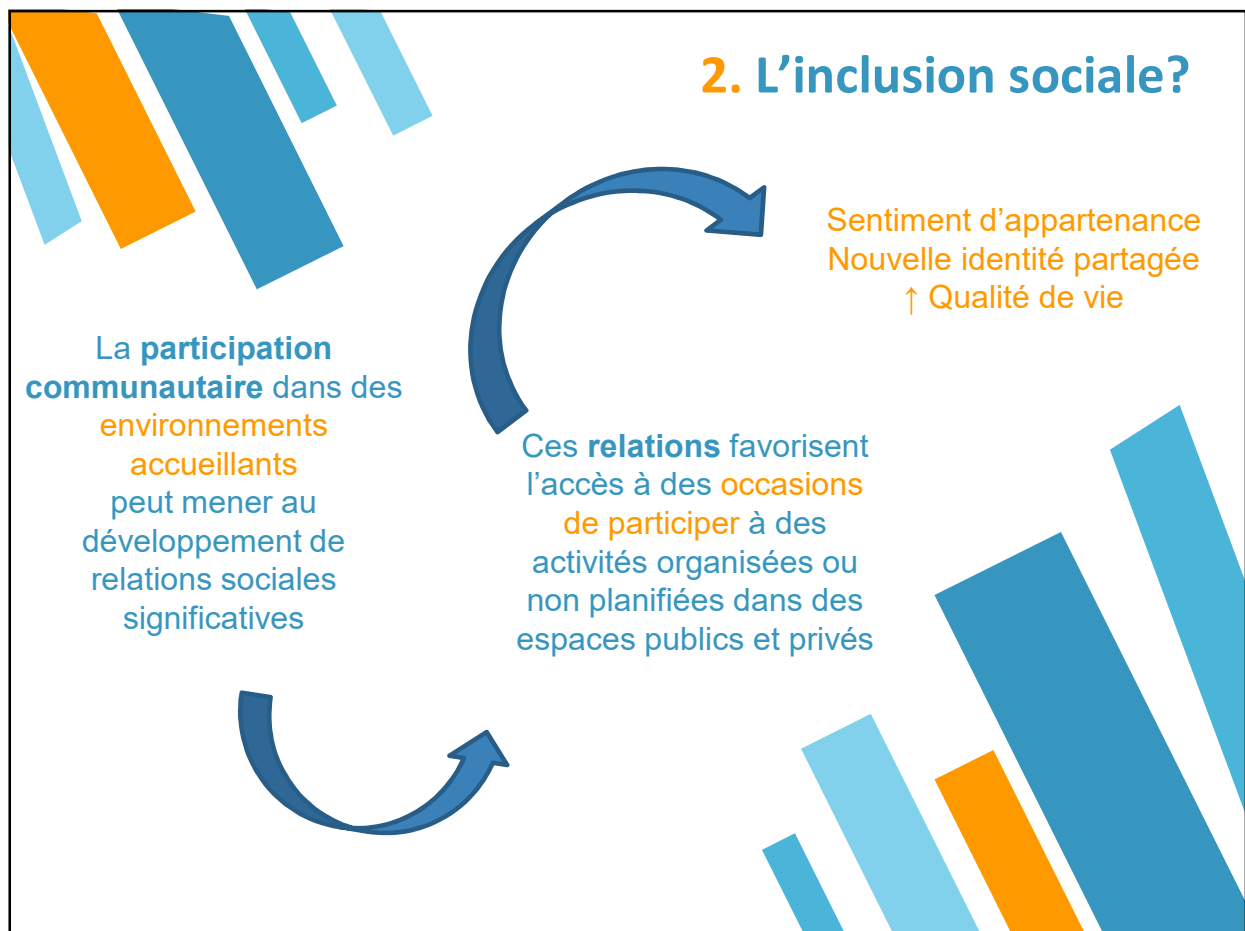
2. L’inclusion sociale?

Sentiment d’appartenance
Nouvelle identité partagée
↑ Qualité de vie

La participation communautaire dans des environnements accueillants peut mener au développement de relations sociales significatives

Ces relations favorisent l’accès à des occasions de participer à des activités organisées ou non planifiées dans des espaces publics et privés